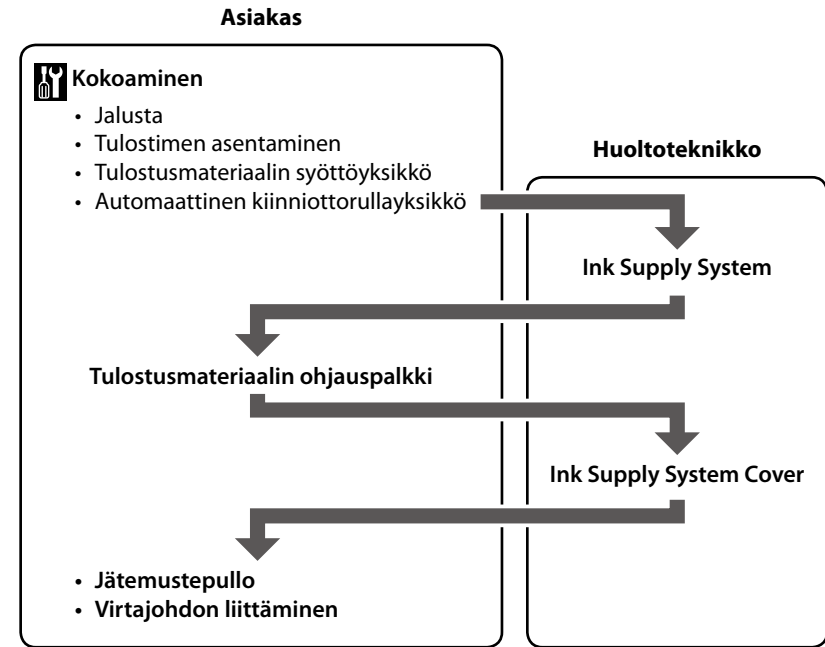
Asiakas

Kokoaminen

- Jalusta
- Tulostimen asentaminen
- Tulostusmateriaalin syöttöyksikkö
- Automaattinen kiinniottorullayksikkö

Huoltoteknikko

Ink Supply System

Tulostusmateriaalin ohjauspalkki

Ink Supply System Cover

- Jätemustepullo
- Virtajohdon liittäminen